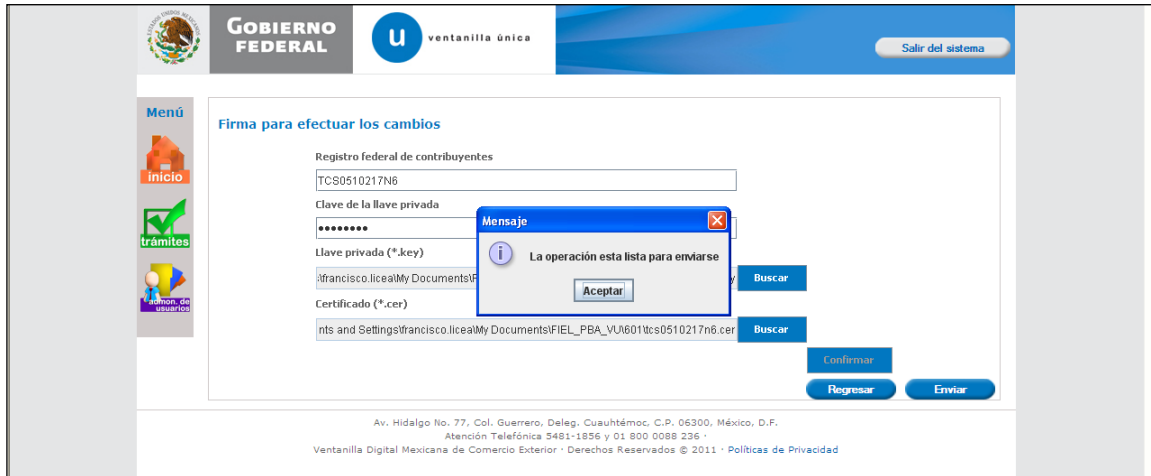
ESTADOS UNIDOS MEXICANOS

GOBIERNO FEDERAL

u ventanilla única

Salir del sistema

Menú

inicio

trámites

admon. de usuarios

Firma para efectuar los cambios

Registro federal de contribuyentes

TCS0510217N6

Clave de la llave privada

••••••••

Llave privada (*.key)

:\francisco.licea\My Documents\F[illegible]y

Buscar

Certificado (*.cer)

nts and Settings\francisco.licea\My Documents\FIEL_PBA_VU\601\tcs0510217n6.cer

Buscar

Confirmar

Regresar

Enviar

Mensaje

La operación esta lista para enviarse

Aceptar

Av. Hidalgo No. 77, Col. Guerrero, Deleg. Cuauhtémoc, C.P. 06300, México, D.F.
Atención Telefónica 5481-1856 y 01 800 0088 236 ·
Ventanilla Digital Mexicana de Comercio Exterior · Derechos Reservados © 2011 · Políticas de Privacidad